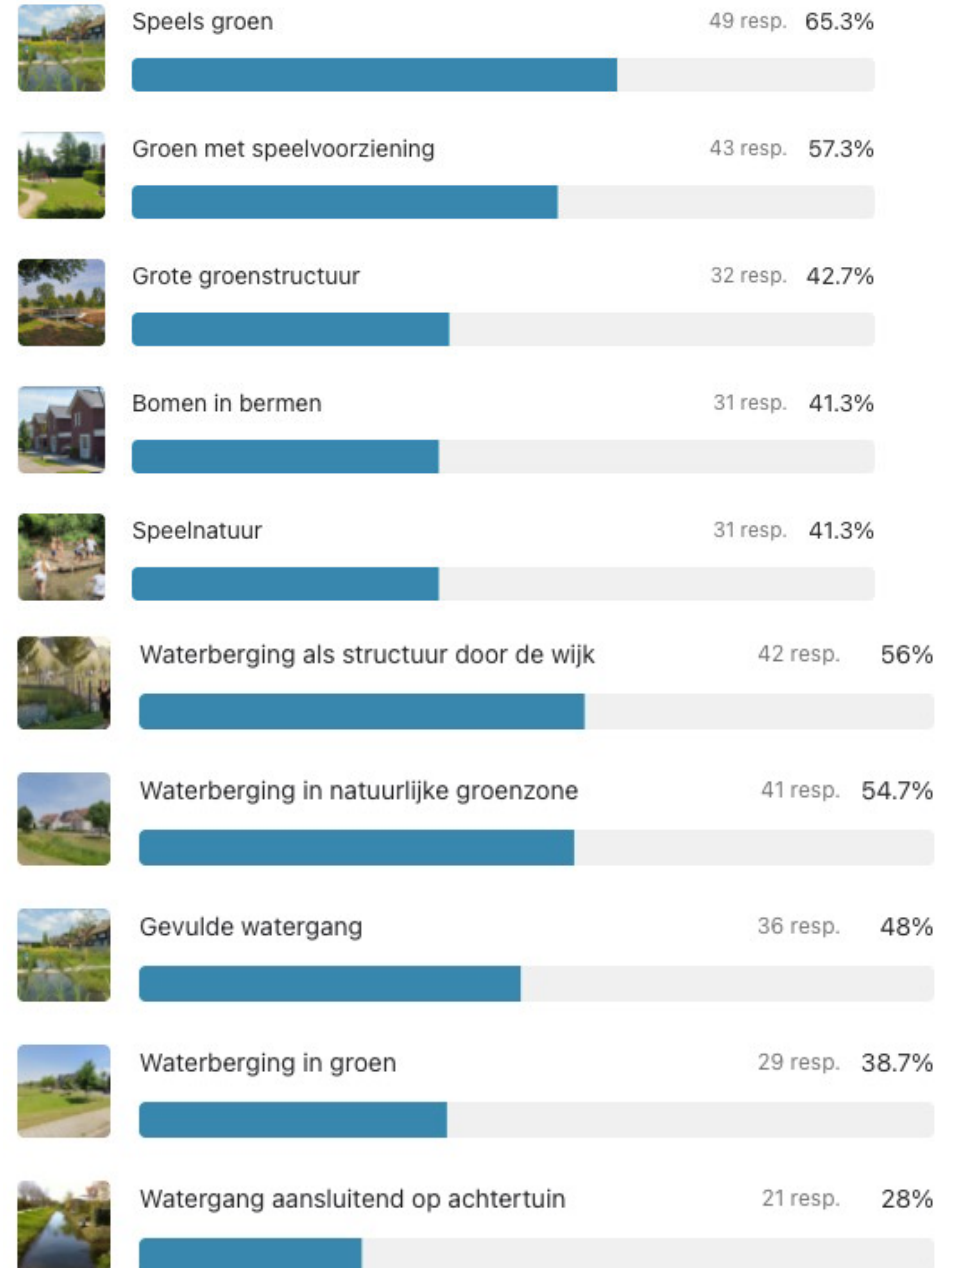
Speels groen 49 resp. 65.3%

Groen met speelvoorziening 43 resp. 57.3%

Grote groenstructuur 32 resp. 42.7%

Bomen in bermen 31 resp. 41.3%

Speelnatuur 31 resp. 41.3%

Waterberging als structuur door de wijk 42 resp. 56%

Waterberging in natuurlijke groenzone 41 resp. 54.7%

Gevulde watergang 36 resp. 48%

Waterberging in groen 29 resp. 38.7%

Watergang aansluitend op achtertuin 21 resp. 28%